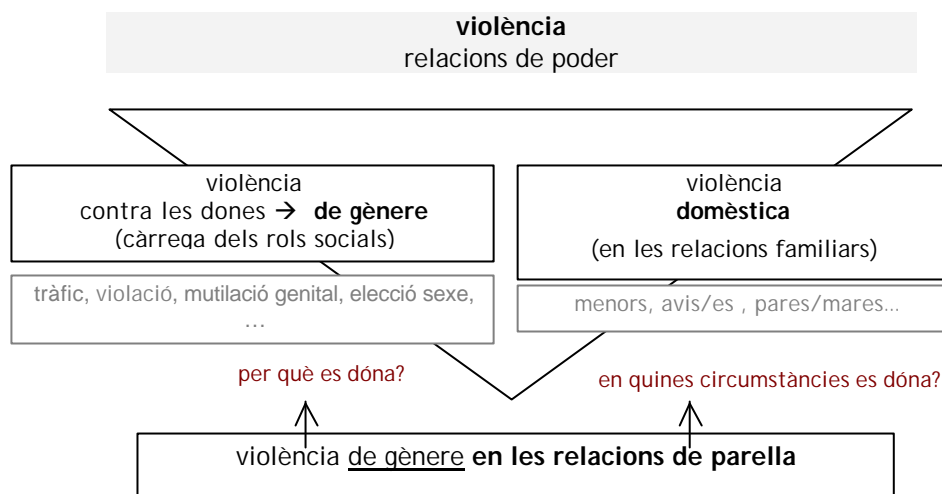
**violència**
relacions de poder

violència
contra les dones → **de gènere**
(càrrega dels rols socials)

tràfic, violació, mutilació genital, elecció sexe, …

violència
**domèstica**
(en les relacions familiars)

menors, avis/es , pares/mares…

per què es dóna?

en quines circumstàncies es dóna?

violència de gènere **en les relacions de parella**